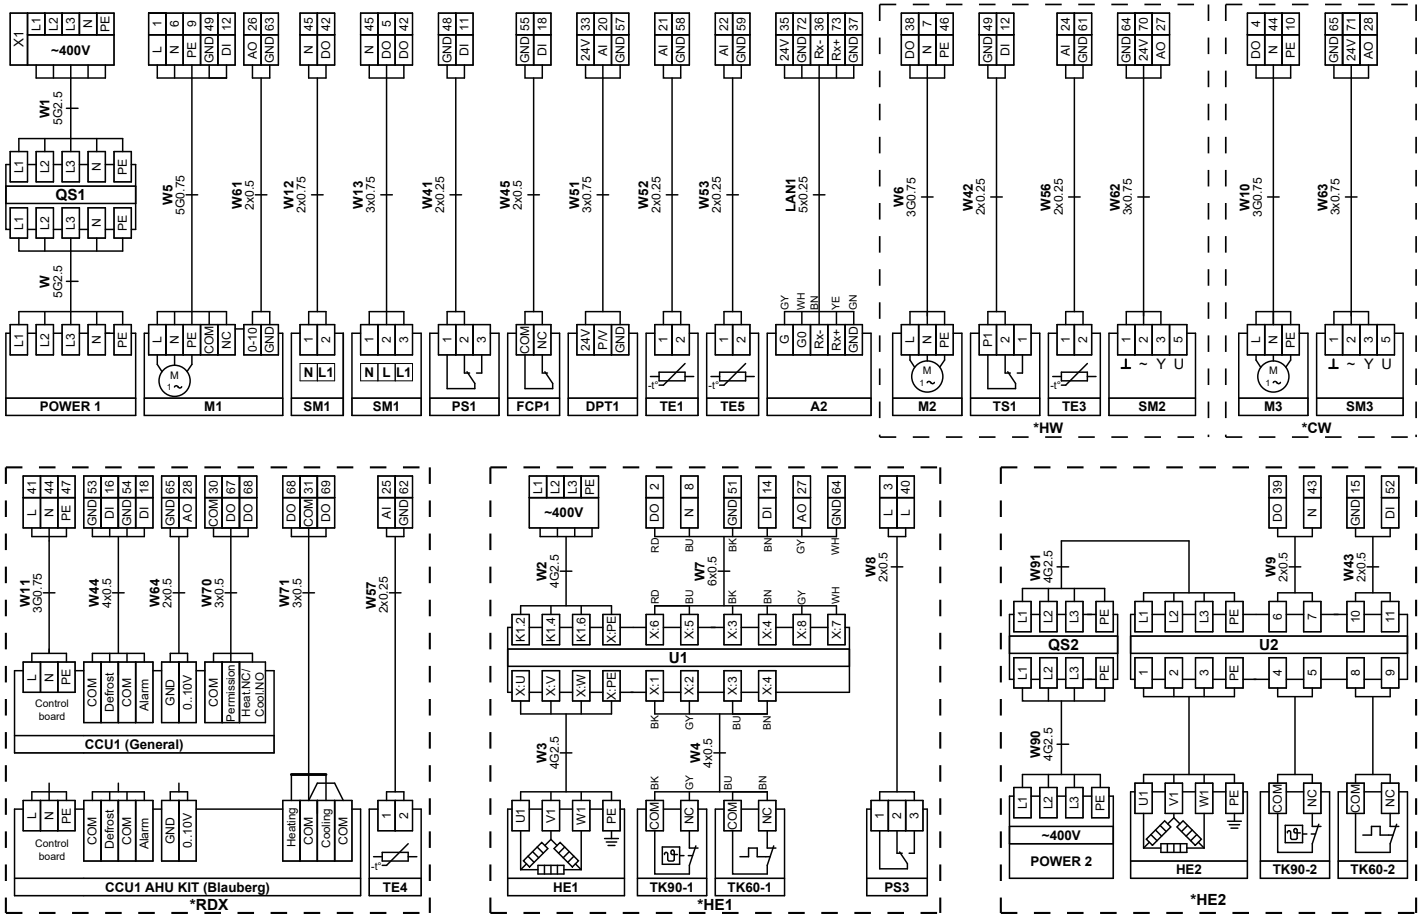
X1 L1 L2 L3 N PE
~400V
W1 5G2.5
L1 L2 L3 N PE
QS1
L1 L2 L3 N PE
W 5G2.5
L1 L2 L3 N PE
POWER 1

1 6 9 49 12 26 63
L N PE GND DI AO GND
W5 5G0.75
W61 2x0.5
L N PE COM NC 0-10 GND
M 1~
M1

45 42
N DO
W12 2x0.75
1 2
N L1
SM1

45 5 42
N DO DO
W13 3x0.75
1 2 3
N L L1
SM1

48 11
GND DI
W41 2x0.25
1 2 3
PS1

55 18
GND DI
W45 2x0.5
COM NC
FCP1

33 20 57
24V AI GND
W51 3x0.75
24V P/V GND
DPT1

21 58
AI GND
W52 2x0.25
1 2
TE1

22 59
AI GND
W53 2x0.25
1 2
TE5

35 72 36 73 37
24V GND Rx- Rx+ GND
LAN1 5x0.25
GY WH BN YE GN
G G0 Rx- Rx+ GND
A2

38 7 46
DO N PE
W6 3G0.75
L N PE
M 1~
M2

49 12
GND DI
W42 2x0.25
P1 2 1
TS1

24 61
AI GND
W56 2x0.25
1 2
TE3

64 70 27
GND 24V AO
W62 3x0.75
1 2 3 5
⊥ ~ Y U
SM2
*HW

4 44 10
DO N PE
W10 3G0.75
L N PE
M 1~
M3

65 71 28
GND 24V AO
W63 3x0.75
1 2 3 5
⊥ ~ Y U
SM3
*CW

41 44 47
L N PE
W11 3G0.75
53 16 54 18
GND DI GND DI
W44 4x0.5
65 28
GND AO
W64 2x0.5
30 67 68
COM DO DO
W70 3x0.5
68 31 69
DO COM DO
W71 3x0.5
25 62
AI GND
W57 2x0.25
L N PE
Control board
COM Defrost COM Alarm
GND 0..10V
COM Permission Heat.NC/ Cool.NO
CCU1 (General)
L N PE
Control board
COM Defrost COM Alarm
GND 0..10V
Heating COM Cooling COM
CCU1 AHU KIT (Blauberg)
1 2
TE4
*RDX

L1 L2 L3 PE
~400V
W2 4G2.5
2 8 51 14 27 64
DO N GND DI AO GND
RD BU BK BN GY WH
W7 6x0.5
RD BU BK BN GY WH
K1.2 K1.4 K1.6 X:PE X:6 X:5 X:3 X:4 X:8 X:7
U1
X:U X:V X:W X:PE X:1 X:2 X:3 X:4
BK GY BU BN
W3 4G2.5
W4 4x0.5
BK GY BU BN
U1 V1 W1 PE
HE1
COM NC
TK90-1
COM NC
TK60-1
3 40
L L
W8 2x0.5
1 2 3
PS3
*HE1

39 43 15 52
DO N GND DI
W91 4G2.5
W9 2x0.5
W43 2x0.5
L1 L2 L3 PE
QS2
L1 L2 L3 PE
L1 L2 L3 PE 6 7 10 11
U2
1 2 3 PE 4 5 8 9
W90 4G2.5
L1 L2 L3 PE
~400V
POWER 2
U1 V1 W1 PE
HE2
COM NC
TK90-2
COM NC
TK60-2
*HE2